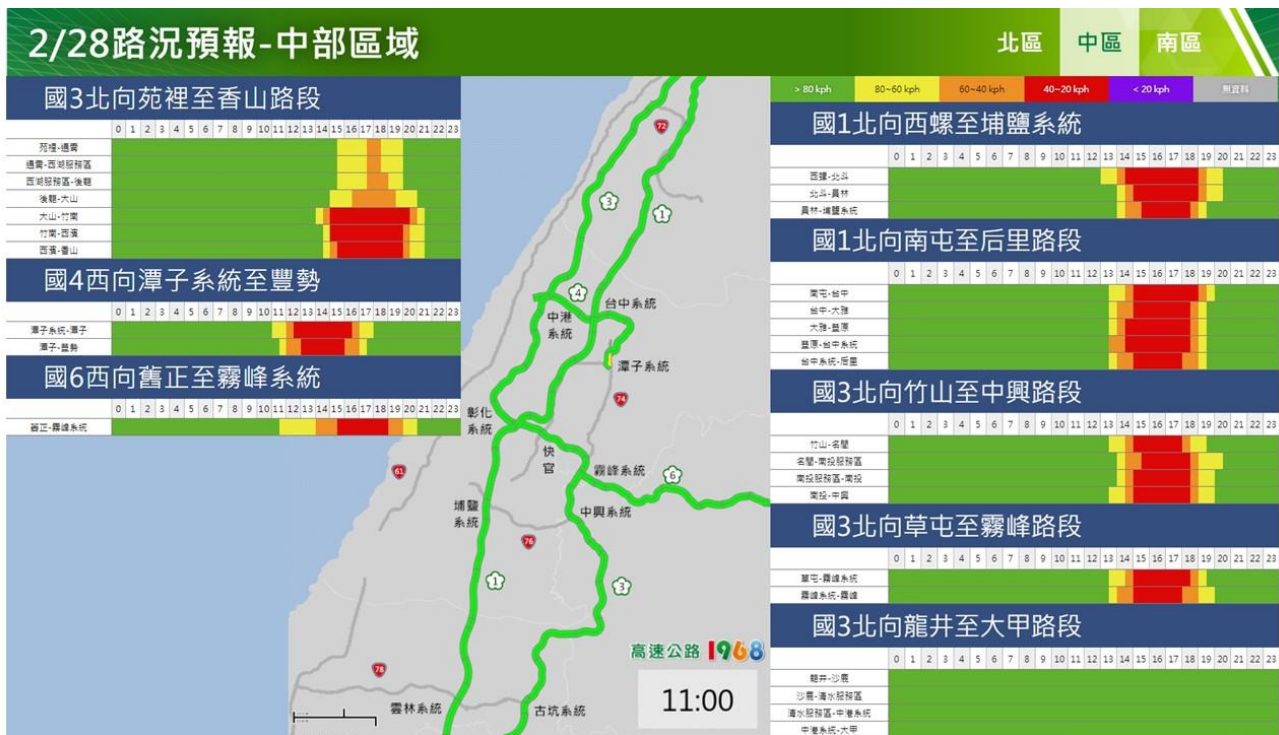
2/28路況預報-中部區域

北區 中區 南區

> 80 kph | 80~60 kph | 60~40 kph | 40~20 kph | < 20 kph | 無資料

國3北向苑裡至香山路段

| | 0 | 1 | 2 | 3 | 4 | 5 | 6 | 7 | 8 | 9 | 10 | 11 | 12 | 13 | 14 | 15 | 16 | 17 | 18 | 19 | 20 | 21 | 22 | 23 |
|---|---|---|---|---|---|---|---|---|---|---|---|---|---|---|---|---|---|---|---|---|---|---|---|---|
| 苑裡-通霄 | | | | | | | | | | | | | | | | | | | | | | | | |
| 通霄-西湖服務區 | | | | | | | | | | | | | | | | | | | | | | | | |
| 西湖服務區-後龍 | | | | | | | | | | | | | | | | | | | | | | | | |
| 後龍-大山 | | | | | | | | | | | | | | | | | | | | | | | | |
| 大山-竹南 | | | | | | | | | | | | | | | | | | | | | | | | |
| 竹南-西濱 | | | | | | | | | | | | | | | | | | | | | | | | |
| 西濱-香山 | | | | | | | | | | | | | | | | | | | | | | | | |

國4西向潭子系統至豐勢

| | 0 | 1 | 2 | 3 | 4 | 5 | 6 | 7 | 8 | 9 | 10 | 11 | 12 | 13 | 14 | 15 | 16 | 17 | 18 | 19 | 20 | 21 | 22 | 23 |
|---|---|---|---|---|---|---|---|---|---|---|---|---|---|---|---|---|---|---|---|---|---|---|---|---|
| 潭子系統-潭子 | | | | | | | | | | | | | | | | | | | | | | | | |
| 潭子-豐勢 | | | | | | | | | | | | | | | | | | | | | | | | |

國6西向舊正至霧峰系統

| | 0 | 1 | 2 | 3 | 4 | 5 | 6 | 7 | 8 | 9 | 10 | 11 | 12 | 13 | 14 | 15 | 16 | 17 | 18 | 19 | 20 | 21 | 22 | 23 |
|---|---|---|---|---|---|---|---|---|---|---|---|---|---|---|---|---|---|---|---|---|---|---|---|---|
| 舊正-霧峰系統 | | | | | | | | | | | | | | | | | | | | | | | | |

72 3 1 4 中港系統 台中系統 潭子系統 74 彰化系統 快官 霧峰系統 6 61 埔鹽系統 中興系統 76 1 3 78 霧林系統 古坑系統

高速公路 1968

11:00

國1北向西螺至埔鹽系統

| | 0 | 1 | 2 | 3 | 4 | 5 | 6 | 7 | 8 | 9 | 10 | 11 | 12 | 13 | 14 | 15 | 16 | 17 | 18 | 19 | 20 | 21 | 22 | 23 |
|---|---|---|---|---|---|---|---|---|---|---|---|---|---|---|---|---|---|---|---|---|---|---|---|---|
| 西螺-北斗 | | | | | | | | | | | | | | | | | | | | | | | | |
| 北斗-員林 | | | | | | | | | | | | | | | | | | | | | | | | |
| 員林-埔鹽系統 | | | | | | | | | | | | | | | | | | | | | | | | |

國1北向南屯至后里路段

| | 0 | 1 | 2 | 3 | 4 | 5 | 6 | 7 | 8 | 9 | 10 | 11 | 12 | 13 | 14 | 15 | 16 | 17 | 18 | 19 | 20 | 21 | 22 | 23 |
|---|---|---|---|---|---|---|---|---|---|---|---|---|---|---|---|---|---|---|---|---|---|---|---|---|
| 南屯-台中 | | | | | | | | | | | | | | | | | | | | | | | | |
| 台中-大雅 | | | | | | | | | | | | | | | | | | | | | | | | |
| 大雅-豐原 | | | | | | | | | | | | | | | | | | | | | | | | |
| 豐原-台中系統 | | | | | | | | | | | | | | | | | | | | | | | | |
| 台中系統-后里 | | | | | | | | | | | | | | | | | | | | | | | | |

國3北向竹山至中興路段

| | 0 | 1 | 2 | 3 | 4 | 5 | 6 | 7 | 8 | 9 | 10 | 11 | 12 | 13 | 14 | 15 | 16 | 17 | 18 | 19 | 20 | 21 | 22 | 23 |
|---|---|---|---|---|---|---|---|---|---|---|---|---|---|---|---|---|---|---|---|---|---|---|---|---|
| 竹山-名間 | | | | | | | | | | | | | | | | | | | | | | | | |
| 名間-南投服務區 | | | | | | | | | | | | | | | | | | | | | | | | |
| 南投服務區-南投 | | | | | | | | | | | | | | | | | | | | | | | | |
| 南投-中興 | | | | | | | | | | | | | | | | | | | | | | | | |

國3北向草屯至霧峰路段

| | 0 | 1 | 2 | 3 | 4 | 5 | 6 | 7 | 8 | 9 | 10 | 11 | 12 | 13 | 14 | 15 | 16 | 17 | 18 | 19 | 20 | 21 | 22 | 23 |
|---|---|---|---|---|---|---|---|---|---|---|---|---|---|---|---|---|---|---|---|---|---|---|---|---|
| 草屯-霧峰系統 | | | | | | | | | | | | | | | | | | | | | | | | |
| 霧峰系統-霧峰 | | | | | | | | | | | | | | | | | | | | | | | | |

國3北向龍井至大甲路段

| | 0 | 1 | 2 | 3 | 4 | 5 | 6 | 7 | 8 | 9 | 10 | 11 | 12 | 13 | 14 | 15 | 16 | 17 | 18 | 19 | 20 | 21 | 22 | 23 |
|---|---|---|---|---|---|---|---|---|---|---|---|---|---|---|---|---|---|---|---|---|---|---|---|---|
| 龍井-沙鹿 | | | | | | | | | | | | | | | | | | | | | | | | |
| 沙鹿-清水服務區 | | | | | | | | | | | | | | | | | | | | | | | | |
| 清水服務區-中港系統 | | | | | | | | | | | | | | | | | | | | | | | | |
| 中港系統-大甲 | | | | | | | | | | | | | | | | | | | | | | | | |